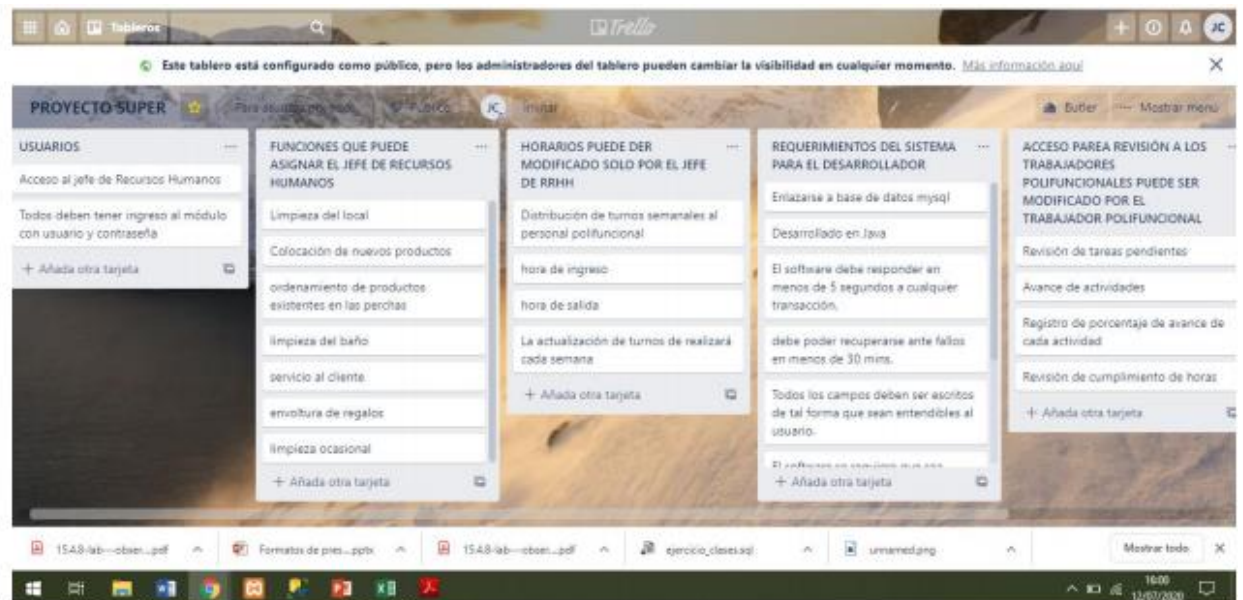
Tableros

Trello

JC

Este tablero está configurado como público, pero los administradores del tablero pueden cambiar la visibilidad en cualquier momento. Más información aquí

PROYECTO SUPER

Para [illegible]

Público

JC

Invitar

Butler

Mostrar menú

USUARIOS

Acceso al jefe de Recursos Humanos

Todos deben tener ingreso al módulo con usuario y contraseña

+ Añada otra tarjeta

FUNCIONES QUE PUEDE ASIGNAR EL JEFE DE RECURSOS HUMANOS

Limpieza del local

Colocación de nuevos productos

ordenamiento de productos existentes en las perchas

limpieza del baño

servicio al cliente

envoltura de regalos

limpieza ocasional

+ Añada otra tarjeta

HORARIOS PUEDE DER MODIFICADO SOLO POR EL JEFE DE RRHH

Distribución de turnos semanales al personal polifuncional

hora de ingreso

hora de salida

La actualización de turnos de realizará cada semana

+ Añada otra tarjeta

REQUERIMIENTOS DEL SISTEMA PARA EL DESARROLLADOR

Enlazarse a base de datos mysql

Desarrollado en Java

El software debe responder en menos de 5 segundos a cualquier transacción.

debe poder recuperarse ante fallos en menos de 30 mins.

Todos los campos deben ser escritos de tal forma que sean entendibles al usuario.

El software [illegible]

+ Añada otra tarjeta

ACCESO PAREA REVISIÓN A LOS TRABAJADORES POLIFUNCIONALES PUEDE SER MODIFICADO POR EL TRABAJADOR POLIFUNCIONAL

Revisión de tareas pendientes

Avance de actividades

Registro de porcentaje de avance de cada actividad

Revisión de cumplimiento de horas

+ Añada otra tarjeta

15.4.8-lab---obser....pdf

Formatos de pres....pptx

15.4.8-lab---obser....pdf

ejercicio_clases.sql

unnamed.png

Mostrar todo

16:00
12/07/2020